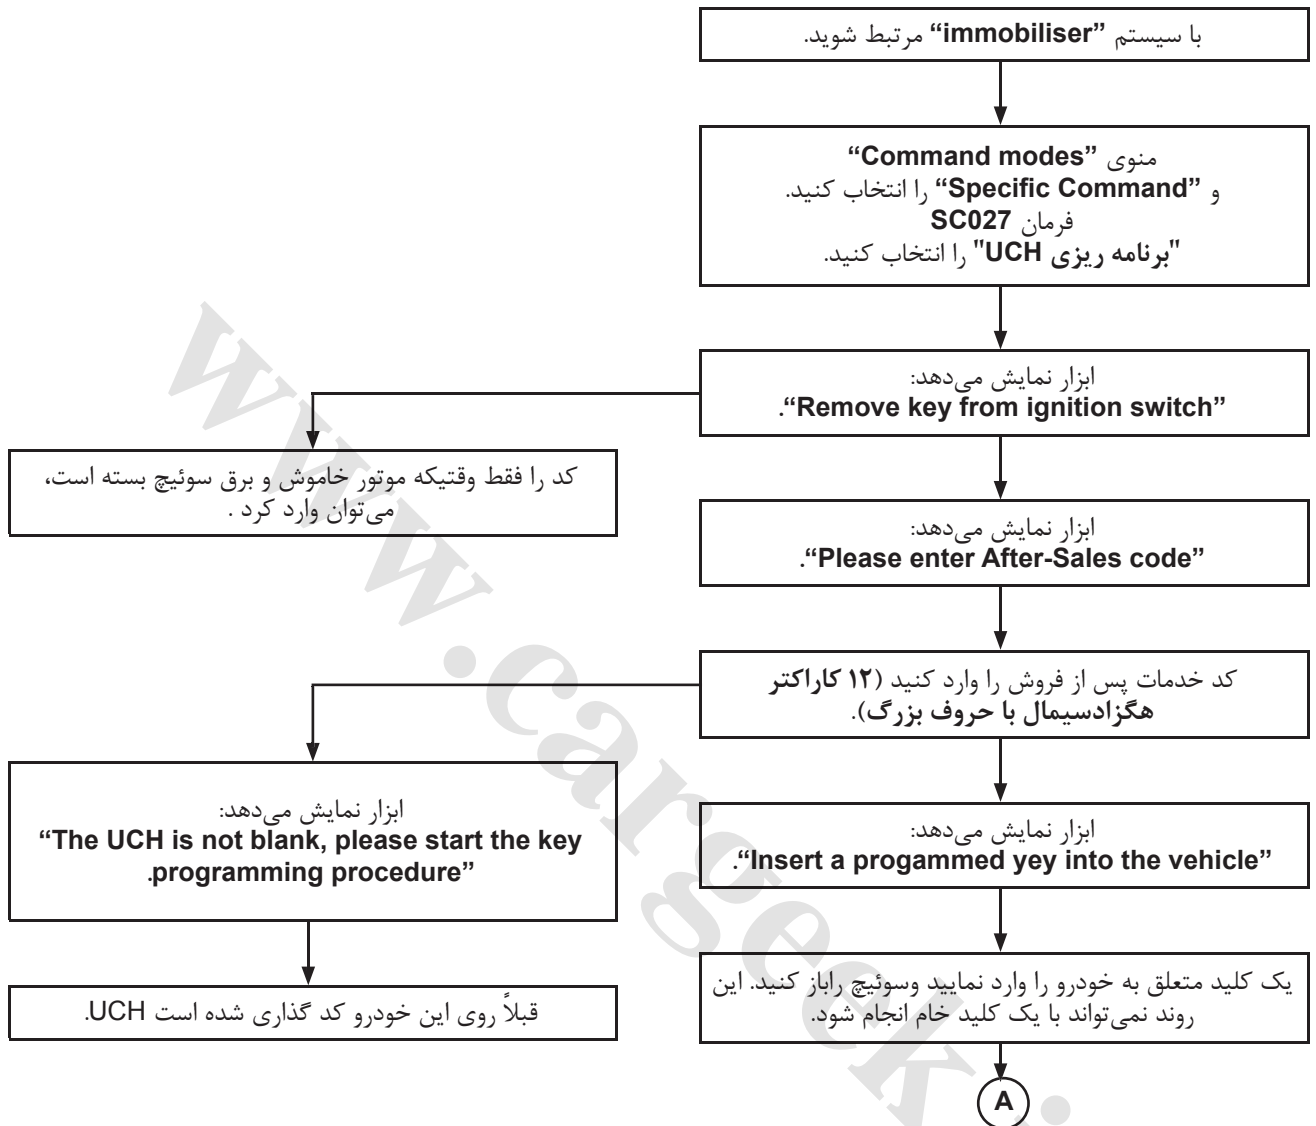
با سیستم "immobiliser" مرتبط شوید.

منوی "Command modes"
و "Specific Command" را انتخاب کنید.
فرمان SC027
"برنامه ریزی UCH" را انتخاب کنید.

ابزار نمایش می‌دهد:
."Remove key from ignition switch"

کد را فقط وقتیکه موتور خاموش و برق سوئیچ بسته است، می‌توان وارد کرد .

ابزار نمایش می‌دهد:
."Please enter After-Sales code"

کد خدمات پس از فروش را وارد کنید (۱۲ کاراکتر هگزادسیمال با حروف بزرگ).

ابزار نمایش می‌دهد:
"The UCH is not blank, please start the key .programming procedure"

ابزار نمایش می‌دهد:
."Insert a progammed yey into the vehicle"

قبلاً روی این خودرو کد گذاری شده است UCH.

یک کلید متعلق به خودرو را وارد نمایید وسوئیچ راباز کنید. این روند نمی‌تواند با یک کلید خام انجام شود.

A

www.cargeek.ir